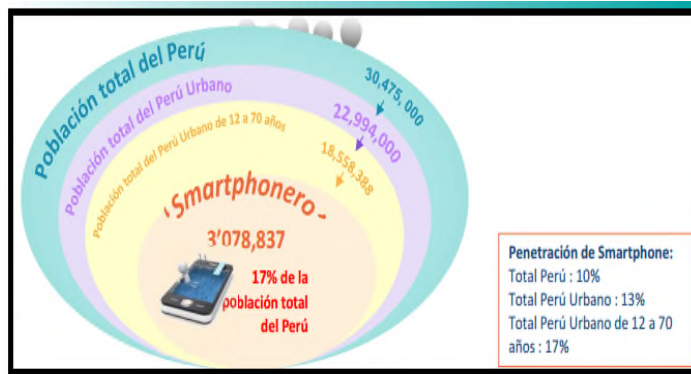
Población total del Perú

30,475,000

Población total del Perú Urbano

22,994,000

Población total del Perú Urbano de 12 a 70 años

18,558,388

'Smartphonero'

3'078,837

17% de la población total del Perú

Penetración de Smartphone:
Total Perú : 10%
Total Perú Urbano : 13%
Total Perú Urbano de 12 a 70 años : 17%